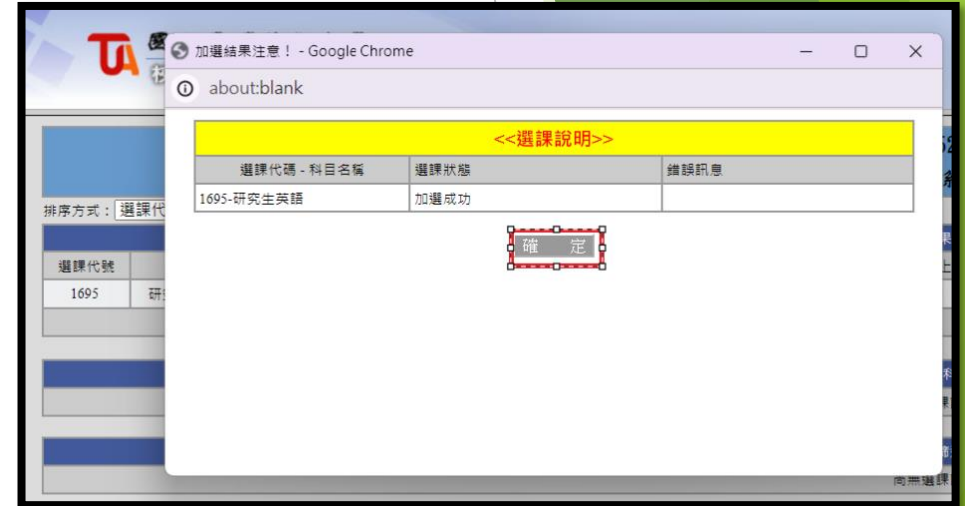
加選結果注意！ - Google Chrome

about:blank

| <<選課說明>> | | |
|---|---|---|
| 選課代碼 - 科目名稱 | 選課狀態 | 錯誤訊息 |
| 1695-研究生英語 | 加選成功 | |

確　定

排序方式：選課代

選課代號

1695

尚無選課